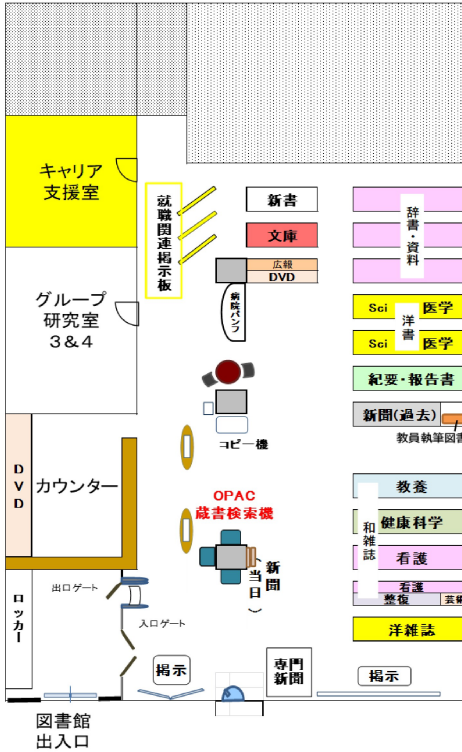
キャリア支援室

グループ研究室
3&4

就職関連掲示板

新書

文庫

広報

DVD

病院パンフ

辞書・資料

Sci 医学

洋書

Sci 医学

紀要・報告書

新聞(過去)

教員執筆図書

コピー機

DVD

カウンター

OPAC
蔵書検索機

新聞(当日)

教養

和雑誌

健康科学

看護

看護

整復

芸術

洋雑誌

出口ゲート

入口ゲート

ロッカー

掲示

専門新聞

掲示

図書館
出入口